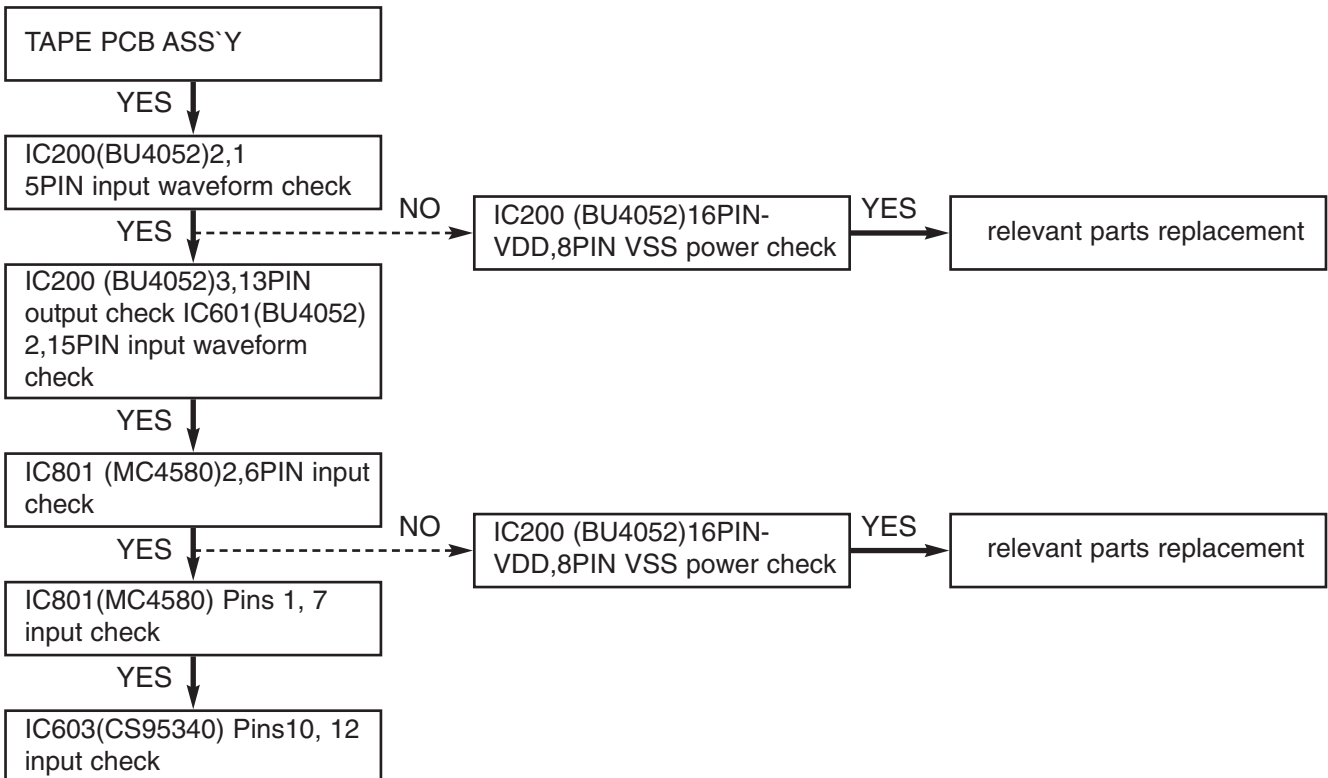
TAPE PCB ASS`Y

YES

IC200(BU4052)2,1
5PIN input waveform check

YES

NO

IC200 (BU4052)16PIN-
VDD,8PIN VSS power check

YES

relevant parts replacement

IC200 (BU4052)3,13PIN
output check IC601(BU4052)
2,15PIN input waveform
check

YES

IC801 (MC4580)2,6PIN input
check

YES

NO

IC200 (BU4052)16PIN-
VDD,8PIN VSS power check

YES

relevant parts replacement

IC801(MC4580) Pins 1, 7
input check

YES

IC603(CS95340) Pins10, 12
input check